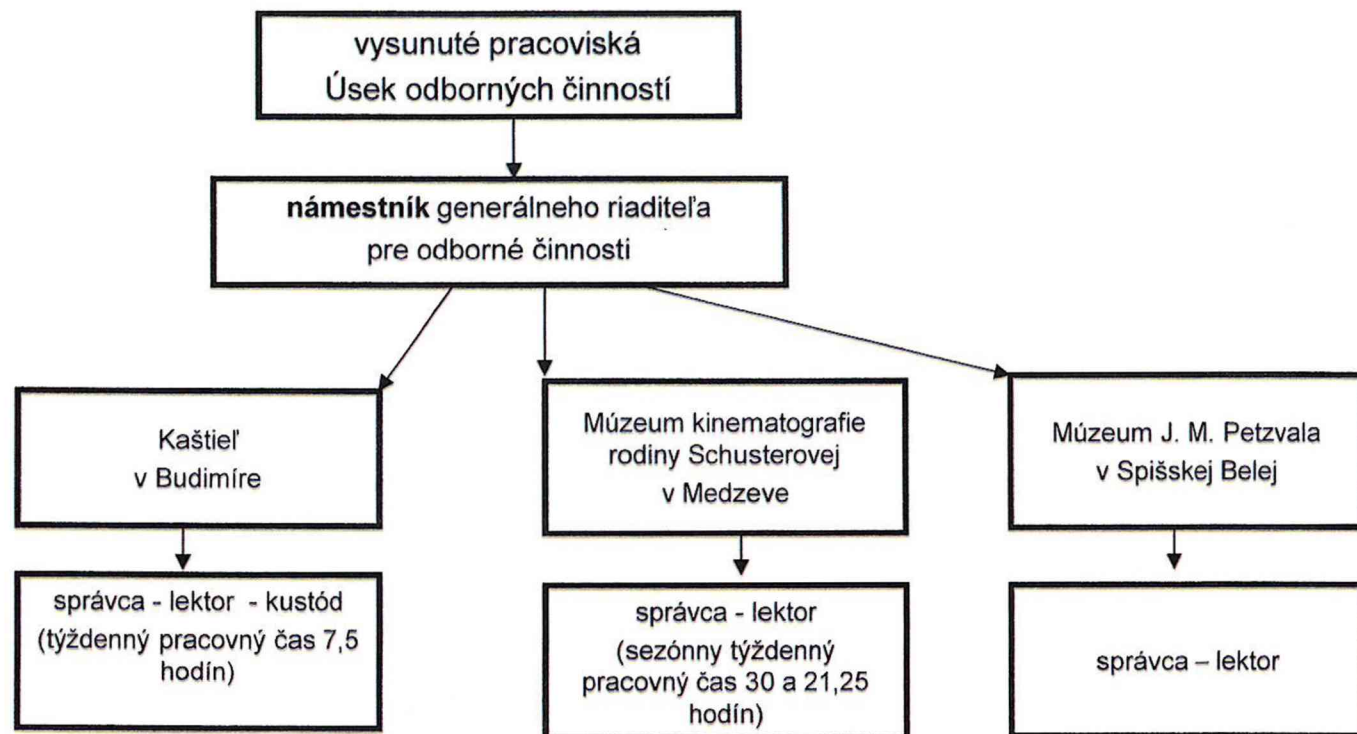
vysunuté pracoviská
Úsek odborných činností

**námestník** generálneho riaditeľa
pre odborné činnosti

Kaštieľ
v Budimíre

správca - lektor - kustód
(týždenný pracovný čas 7,5 hodín)

Múzeum kinematografie
rodiny Schusterovej
v Medzeve

správca - lektor
(sezónny týždenný pracovný čas 30 a 21,25 hodín)

Múzeum J. M. Petzvala
v Spišskej Belej

správca – lektor